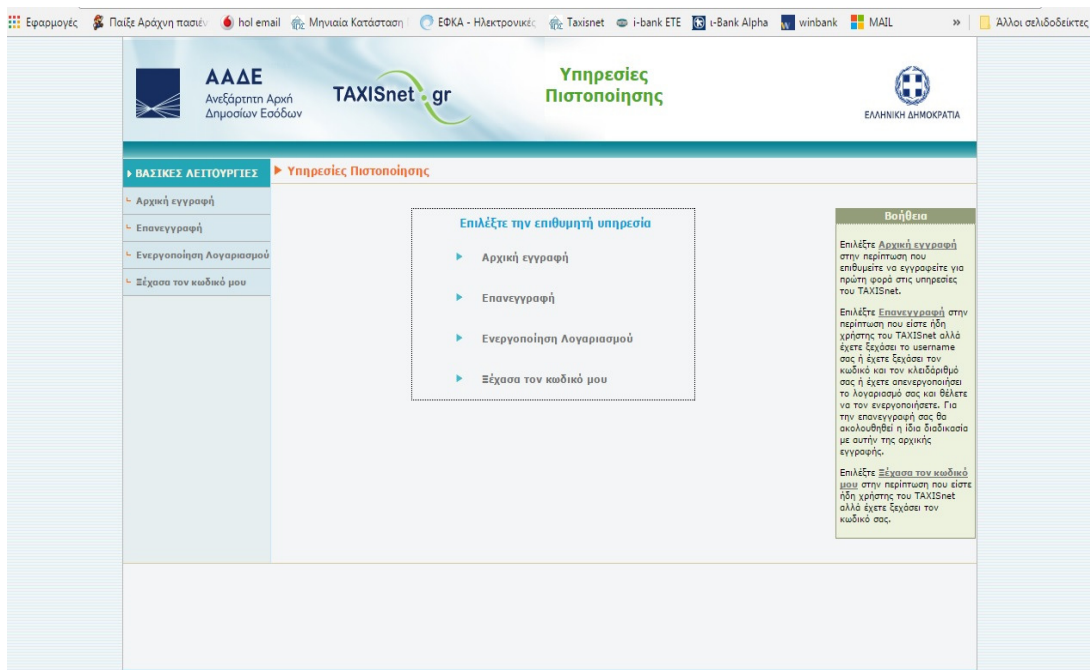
Εφαρμογές Παίξε Αράχνη πασιέν hol email Μηνιαία Κατάσταση ΕΦΚΑ - Ηλεκτρονικές Taxisnet i-bank ETE i-Bank Alpha winbank MAIL » Άλλοι σελιδοδείκτες

ΑΑΔΕ
Ανεξάρτητη Αρχή Δημοσίων Εσόδων

TAXISnet gr

Υπηρεσίες Πιστοποίησης

ΕΛΛΗΝΙΚΗ ΔΗΜΟΚΡΑΤΙΑ

ΒΑΣΙΚΕΣ ΛΕΙΤΟΥΡΓΙΕΣ
Αρχική εγγραφή
Επανεγγραφή
Ενεργοποίηση Λογαριασμού
Ξέχασα τον κωδικό μου

Υπηρεσίες Πιστοποίησης

Επιλέξτε την επιθυμητή υπηρεσία
Αρχική εγγραφή
Επανεγγραφή
Ενεργοποίηση Λογαριασμού
Ξέχασα τον κωδικό μου

Βοήθεια

Επιλέξτε Αρχική εγγραφή στην περίπτωση που επιθυμείτε να εγγραφείτε για πρώτη φορά στις υπηρεσίες του TAXISnet.

Επιλέξτε Επανεγγραφή στην περίπτωση που είστε ήδη χρήστης του TAXISnet αλλά έχετε ξεχάσει το username σας ή έχετε ξεχάσει τον κωδικό και τον κλειδάριθμό σας ή έχετε απενεργοποιήσει το λογαριασμό σας και θέλετε να τον ενεργοποιήσετε. Για την επανεγγραφή σας θα ακολουθηθεί η ίδια διαδικασία με αυτήν της αρχικής εγγραφής.

Επιλέξτε Ξέχασα τον κωδικό μου στην περίπτωση που είστε ήδη χρήστης του TAXISnet αλλά έχετε ξεχάσει τον κωδικό σας.